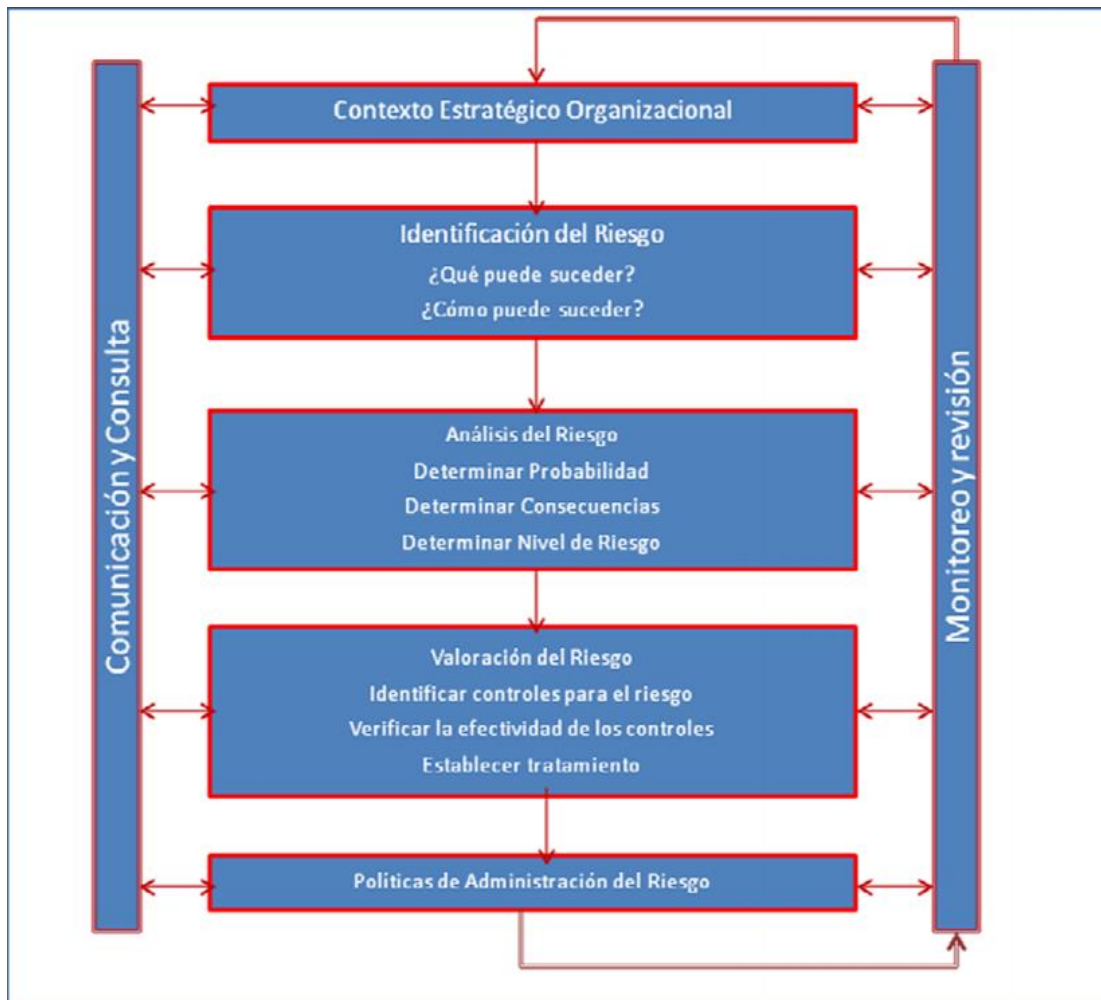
Comunicación y Consulta

Contexto Estratégico Organizacional

Identificación del Riesgo
¿Qué puede suceder?
¿Cómo puede suceder?

Análisis del Riesgo
Determinar Probabilidad
Determinar Consecuencias
Determinar Nivel de Riesgo

Valoración del Riesgo
Identificar controles para el riesgo
Verificar la efectividad de los controles
Establecer tratamiento

Políticas de Administración del Riesgo

Monitoreo y revisión